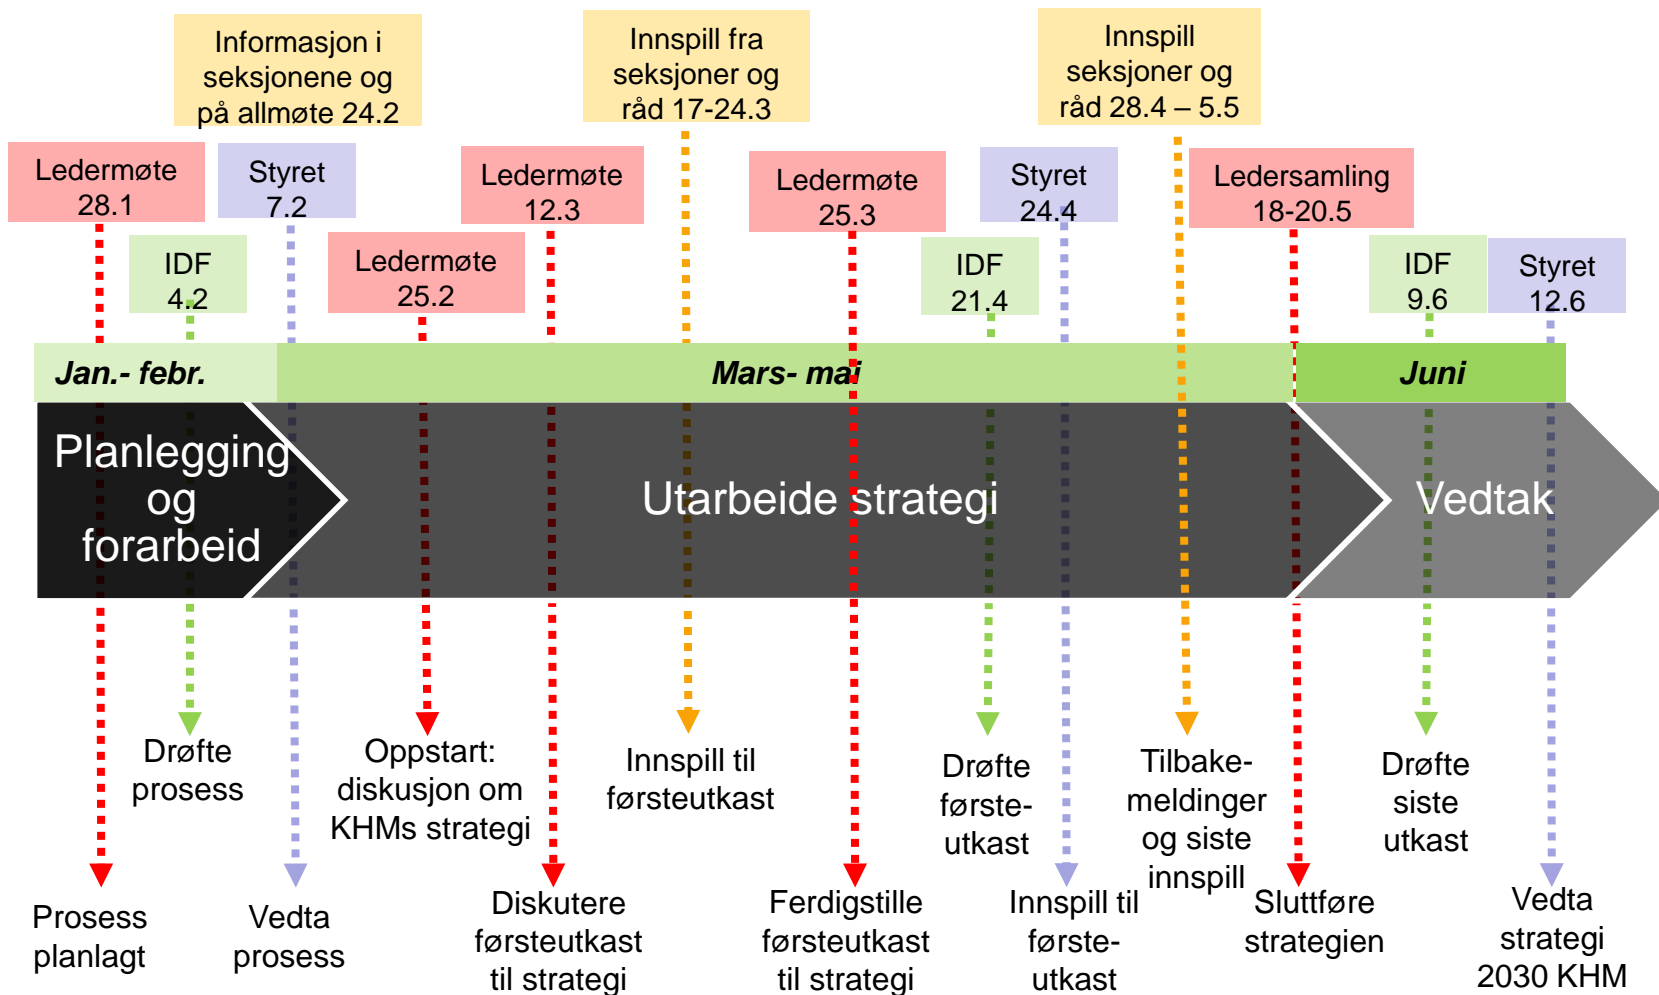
Informasjon i seksjonene og på allmøte 24.2

Innspill fra seksjoner og råd 17-24.3

Innspill seksjoner og råd 28.4 – 5.5

Ledermøte 28.1

Styret 7.2

Ledermøte 12.3

Ledermøte 25.3

Styret 24.4

Ledersamling 18-20.5

IDF 4.2

Ledermøte 25.2

IDF 21.4

IDF 9.6

Styret 12.6

Jan.- febr.

Mars- mai

Juni

Planlegging og forarbeid

Utarbeide strategi

Vedtak

Drøfte prosess

Oppstart: diskusjon om KHMs strategi

Innspill til førsteutkast

Drøfte førsteutkast

Tilbakemeldinger og siste innspill

Drøfte siste utkast

Prosess planlagt

Vedta prosess

Diskutere førsteutkast til strategi

Ferdigstille førsteutkast til strategi

Innspill til førsteutkast

Sluttføre strategien

Vedta strategi 2030 KHM